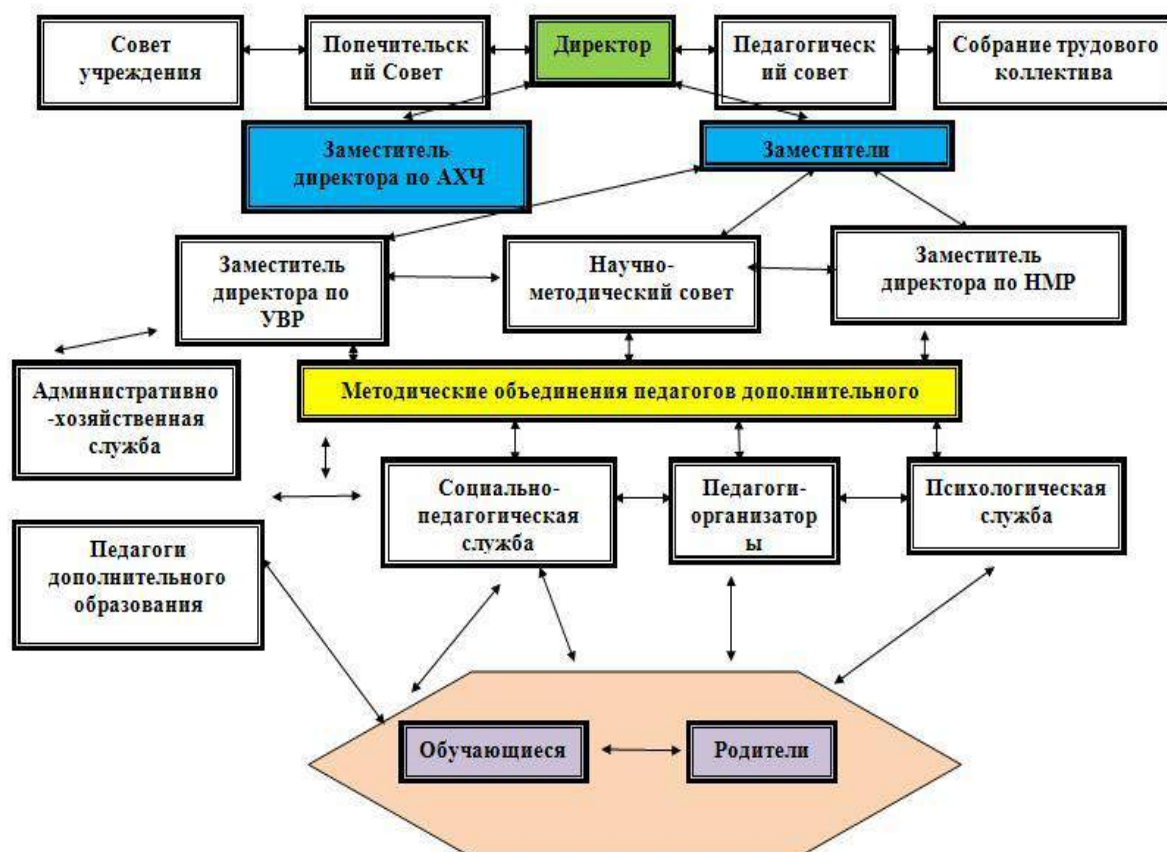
Совет учреждения

Попечительский Совет

Директор

Педагогический совет

Собрание трудового коллектива

Заместитель директора по АХЧ

Заместители

Заместитель директора по УВР

Научно-методический совет

Заместитель директора по НМР

Административно-хозяйственная служба

Методические объединения педагогов дополнительного

Социально-педагогическая служба

Педагоги-организаторы

Психологическая служба

Педагоги дополнительного образования

Обучающиеся

Родители